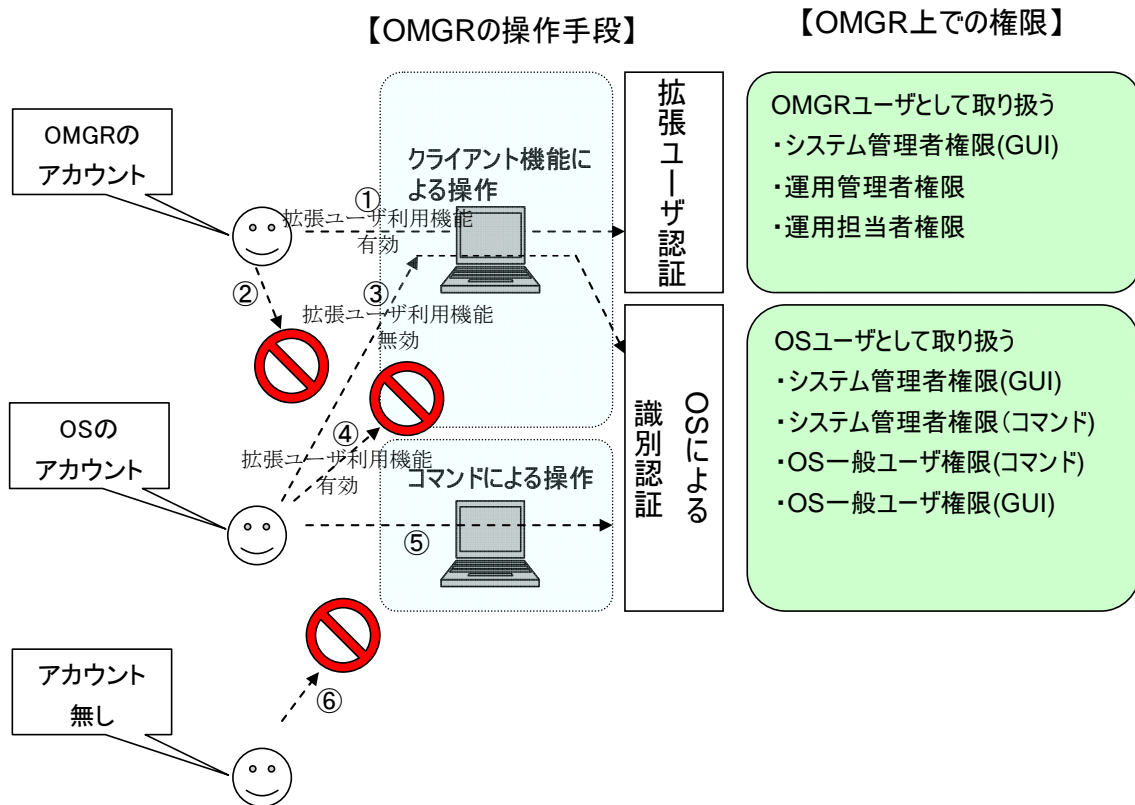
【OMGRの操作手段】

【OMGR上での権限】

OMGRのアカウント

OSのアカウント

アカウント無し

クライアント機能による操作

①
拡張ユーザ利用機能有効

②

③
拡張ユーザ利用機能無効

④
拡張ユーザ利用機能有効

コマンドによる操作

⑤

⑥

拡張ユーザ認証

OSによる識別認証

OMGRユーザとして取り扱う
・システム管理者権限(GUI)
・運用管理者権限
・運用担当者権限

OSユーザとして取り扱う
・システム管理者権限(GUI)
・システム管理者権限(コマンド)
・OS一般ユーザ権限(コマンド)
・OS一般ユーザ権限(GUI)